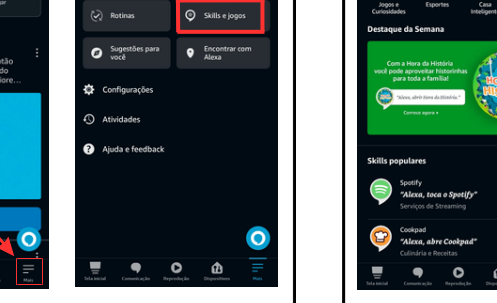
...
ido
iore...

Mais

Rotinas

Skills e jogos

Sugestões para você

Encontrar com Alexa

Configurações

Atividades

Ajuda e feedback

Tela inicial Comunicação Reprodução Dispositivos Mais

Jogos e Curiosidades

Esportes

Casa Inteligent

Destaque da Semana

Com a Hora da História você pode aproveitar historinhas para toda a família!

"Alexa, abrir hora da história."

Comece agora »

Skills populares

Spotify
"Alexa, toca o Spotify"
Serviços de Streaming

Cookpad
"Alexa, abre Cookpad"
Culinária e Receitas

Tela inicial Comunicação Reprodução